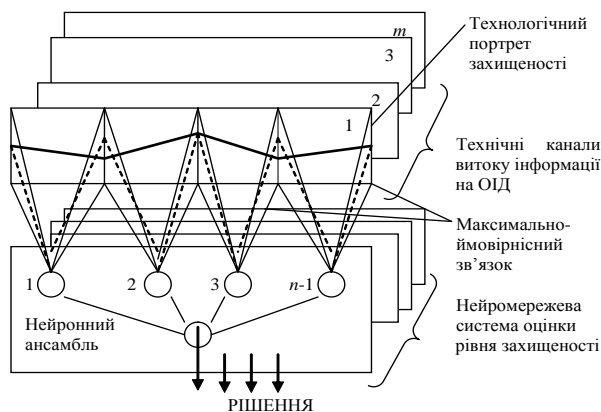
m
3
2
1

Технологічний портрет захищеності

Технічні канали витоку інформації на ОІД

Максимально-ймовірнісний зв’язок

1
2
3
n-1

Нейронний ансамбль

Нейромережева система оцінки рівня захищеності

РІШЕННЯ